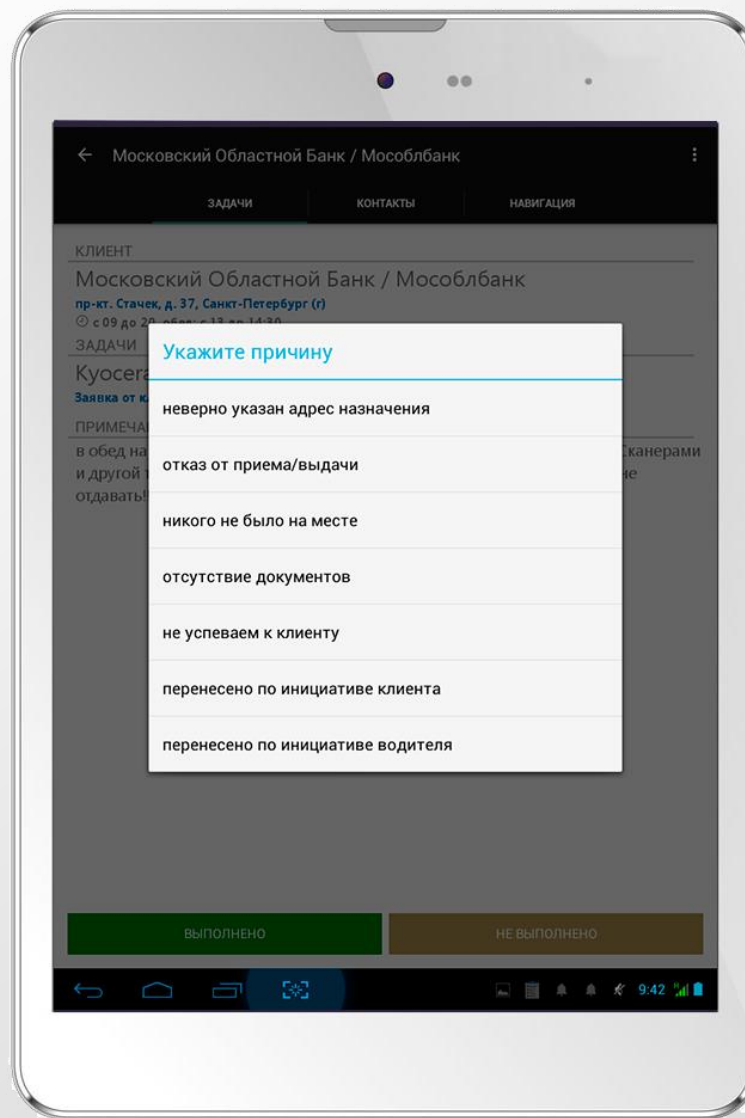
← Московский Областной Банк / Мособлбанк

ЗАДАЧИ

КОНТАКТЫ

НАВИГАЦИЯ

КЛИЕНТ

Московский Областной Банк / Мособлбанк

пр-кт. Стачек, д. 37, Санкт-Петербург (г)

с 09 до 20 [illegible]

ЗАДАЧИ

Kyocera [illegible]

Заявка от к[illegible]

ПРИМЕЧА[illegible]

в обед на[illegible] Сканерами и другой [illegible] не отдавать![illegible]

Укажите причину

неверно указан адрес назначения

отказ от приема/выдачи

никого не было на месте

отсутствие документов

не успеваем к клиенту

перенесено по инициативе клиента

перенесено по инициативе водителя

ВЫПОЛНЕНО

НЕ ВЫПОЛНЕНО

9:42